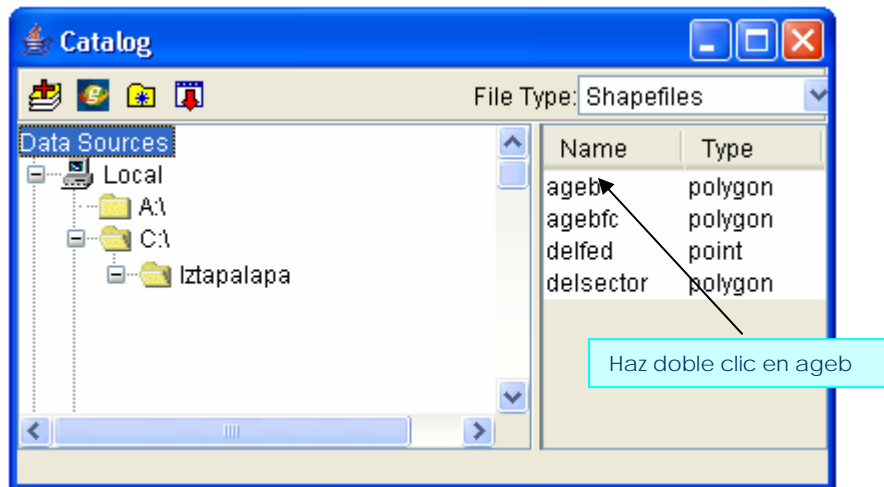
Catalog

File Type: Shapefiles

Data Sources
Local
A:\
C:\
Iztapalapa

| Name | Type |
|---|---|
| ageb | polygon |
| agebfc | polygon |
| delfed | point |
| delsector | polygon |

Haz doble clic en ageb